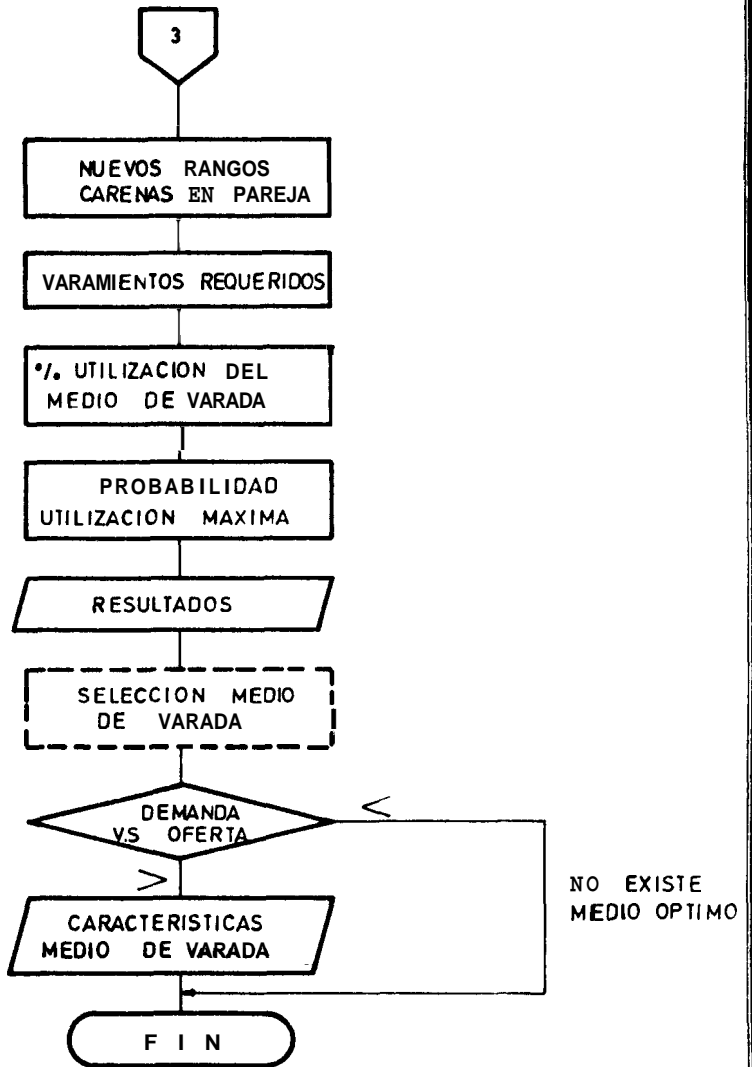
3

NUEVOS RANGOS CARENAS EN PAREJA

VARAMIENTOS REQUERIDOS

°/. UTILIZACION DEL MEDIO DE VARADA

PROBABILIDAD UTILIZACION MAXIMA

RESULTADOS

SELECCION MEDIO DE VARADA

DEMANDA V.S OFERTA

<

>

NO EXISTE MEDIO OPTIMO

CARACTERISTICAS MEDIO DE VARADA

F I N